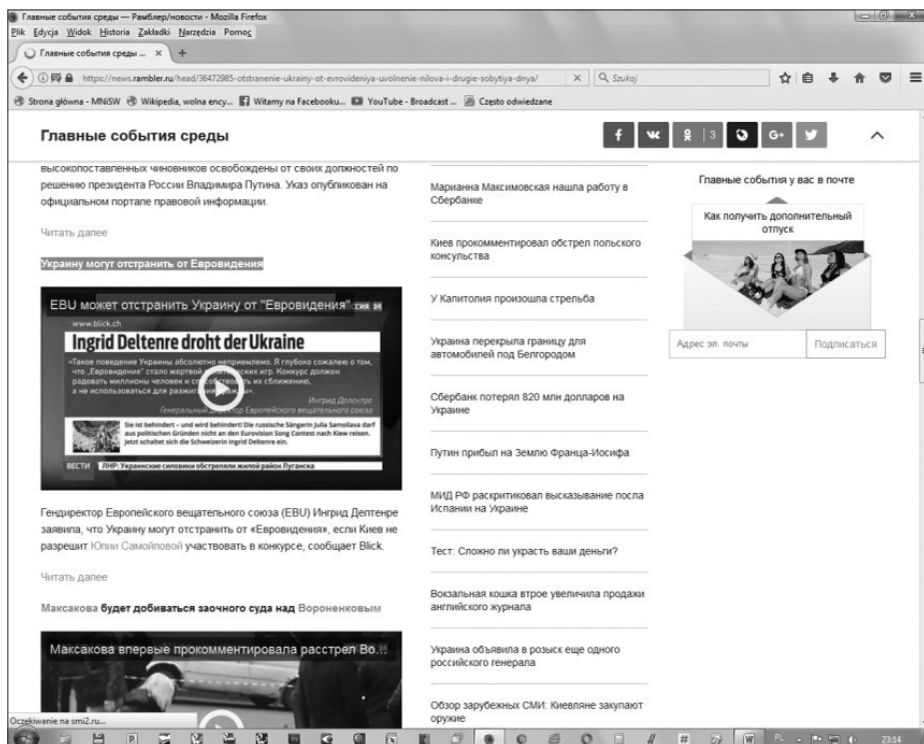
Главные события среды — Рамблер/новости - Mozilla Firefox
Plik Edycja Widok Historia Zakładki Narzędzia Pomoc
Главные события среды ... ×
https://news.rambler.ru/head/36472985-otstranenie-ukrainy-ot-evrovideniya-uvolnenie-nilova-i-drugie-sobytiya-dnya/
Szukaj
Strona główna - MNiSW Wikipedia, wolna ency... Witamy na Facebooku... YouTube - Broadcast ... Często odwiedzane

Главные события среды

f вк 3 G+

высокопоставленных чиновников освобождены от своих должностей по решению президента России Владимира Путина. Указ опубликован на официальном портале правовой информации.

Читать далее

Украину могут отстранить от Евровидения

EBU может отстранить Украину от "Евровидения" 24
www.blick.ch
Ingrid Deltenre droht der Ukraine
«Такое поведение Украины абсолютно неприемлемо. Я глубоко сожалею о том, что „Евровидение" стало жертвой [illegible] игр. Конкурс должен радовать миллионы человек и с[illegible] их сближению, а не использоваться для разж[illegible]
Ингрид Делентре
Генеральный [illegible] Европейского вещательного союза
Sie ist behindert – und wird behindert! Die russische Sängerin Julia Samoilowa darf aus politischen Gründen nicht an den Eurovision Song Contest nach Kiew reisen. Jetzt schaltet sich die Schweizerin Ingrid Deltenre ein.
ВЕСТИ ЛНР: Украинские силовики обстреляли жилой район Луганска

Гендиректор Европейского вещательного союза (EBU) Ингрид Делтенре заявила, что Украину могут отстранить от «Евровидения», если Киев не разрешит Юлии Самойловой участвовать в конкурсе, сообщает Blick.

Читать далее

Максакова будет добиваться заочного суда над Вороненковым

Максакова впервые прокомментировала расстрел Во...

Marianna Максимовская нашла работу в Сбербанке

Киев прокомментировал обстрел польского консульства

У Капитолия произошла стрельба

Украина перекрыла границу для автомобилей под Белгородом

Сбербанк потерял 820 млн долларов на Украине

Путин прибыл на Землю Франца-Иосифа

МИД РФ раскритиковал высказывание посла Испании на Украине

Тест: Сложно ли украсть ваши деньги?

Вокзальная кошка втрое увеличила продажи английского журнала

Украина объявила в розыск еще одного российского генерала

Обзор зарубежных СМИ: Киевляне закупают оружие

Главные события у вас в почте
Как получить дополнительный отпуск
Адрес эл. почты
Подписаться

Oczekiwanie na smi2.ru...
23:14